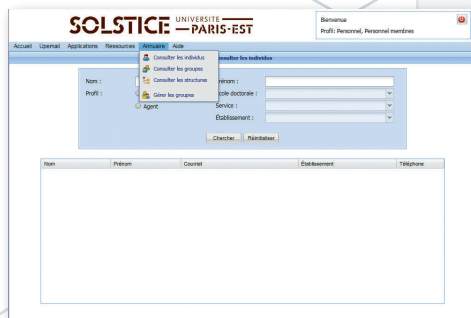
SOLSTICE UNIVERSITE — PARIS-EST

Bienvenue
Profil: Personnel, Personnel membres

Accueil Upemail Applications Ressources Annuaire Aide

Consulter les individus
Consulter les groupes
Consulter les structures
Gérer les groupes

Consulter les individus

Nom :
Profil :
Agent
Prénom :
École doctorale :
Service :
Établissement :

Chercher Réinitialiser

| Nom | Prénom | Courriel | Établissement | Téléphone |
|---|---|---|---|---|